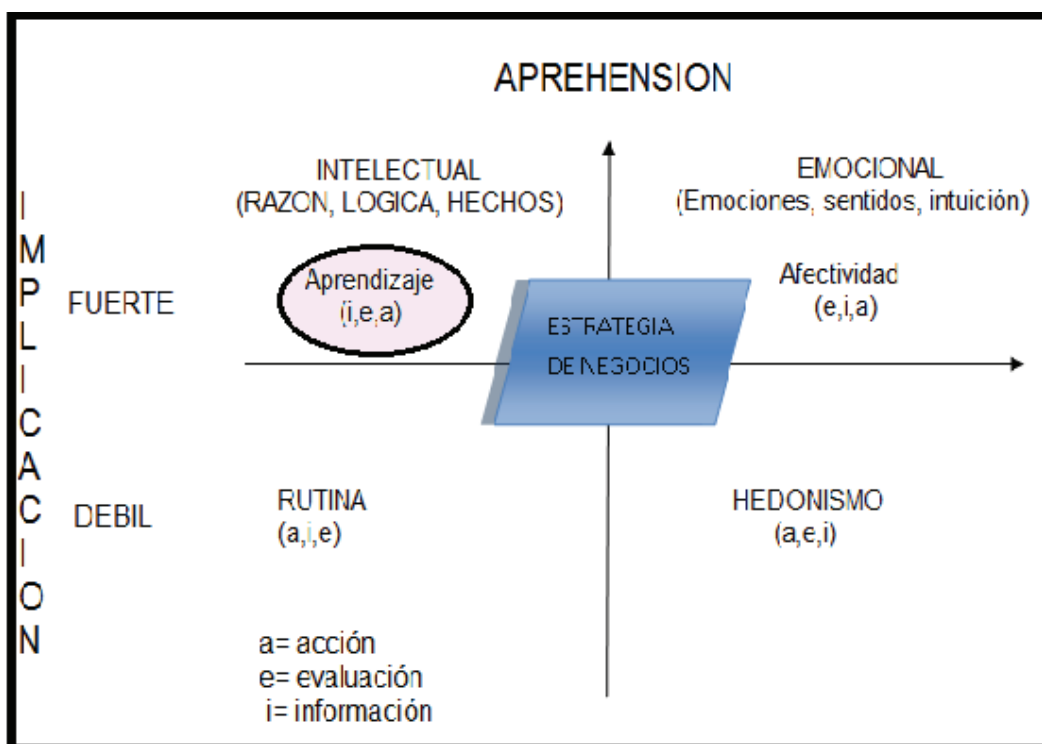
APREHENSION

INTELECTUAL
(RAZON, LOGICA, HECHOS)

EMOCIONAL
(Emociones, sentidos, intuición)

IMPLICACION

FUERTE

Aprendizaje
(i,e,a)

ESTRATEGIA
DE NEGOCIOS

Afectividad
(e,i,a)

DEBIL

RUTINA
(a,i,e)

HEDONISMO
(a,e,i)

a= acción
e= evaluación
i= información